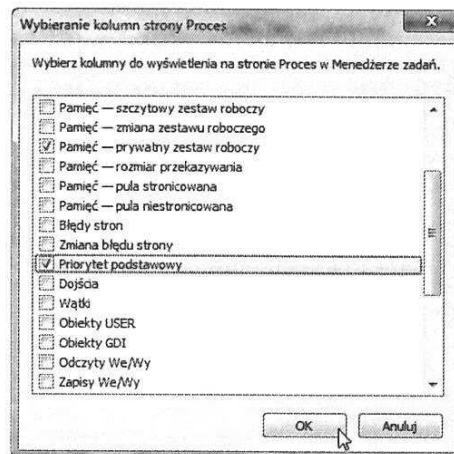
Wybieranie kolumn strony Proces

Wybierz kolumny do wyświetlenia na stronie Proces w Menedżerze zadań.

Pamięć — szczytowy zestaw roboczy
Pamięć — zmiana zestawu roboczego
Pamięć — prywatny zestaw roboczy
Pamięć — rozmiar przekazywania
Pamięć — pula stronicowana
Pamięć — pula niestronicowana
Błędy stron
Zmiana błędu strony
Priorytet podstawowy
Dojścia
Wątki
Obiekty USER
Obiekty GDI
Odczyty We/Wy
Zapisy We/Wy

OK
Anuluj